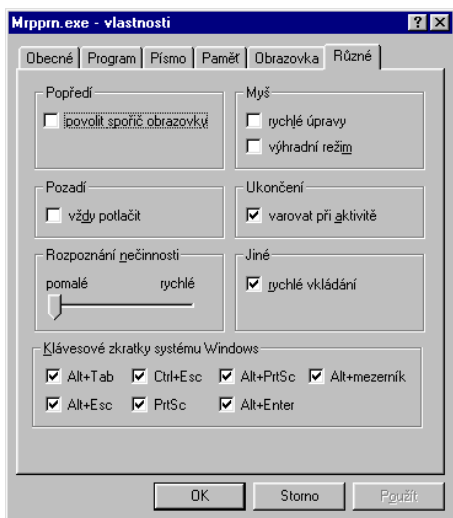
Mrpprn.exe - vlastnosti

?

Obecné | Program | Písmo | Paměť | Obrazovka | Různé

Popředí
povolit spořič obrazovky

Myš
rychlé úpravy
výhradní režim

Pozadí
vždy potlačit

Ukončení
varovat při aktivitě

Rozpoznání nečinnosti
pomalé rychlé

Jiné
rychlé vkládání

Klávesové zkratky systému Windows
Alt+Tab Ctrl+Esc Alt+PrtSc Alt+mezerník
Alt+Esc PrtSc Alt+Enter

OK Storno Použít